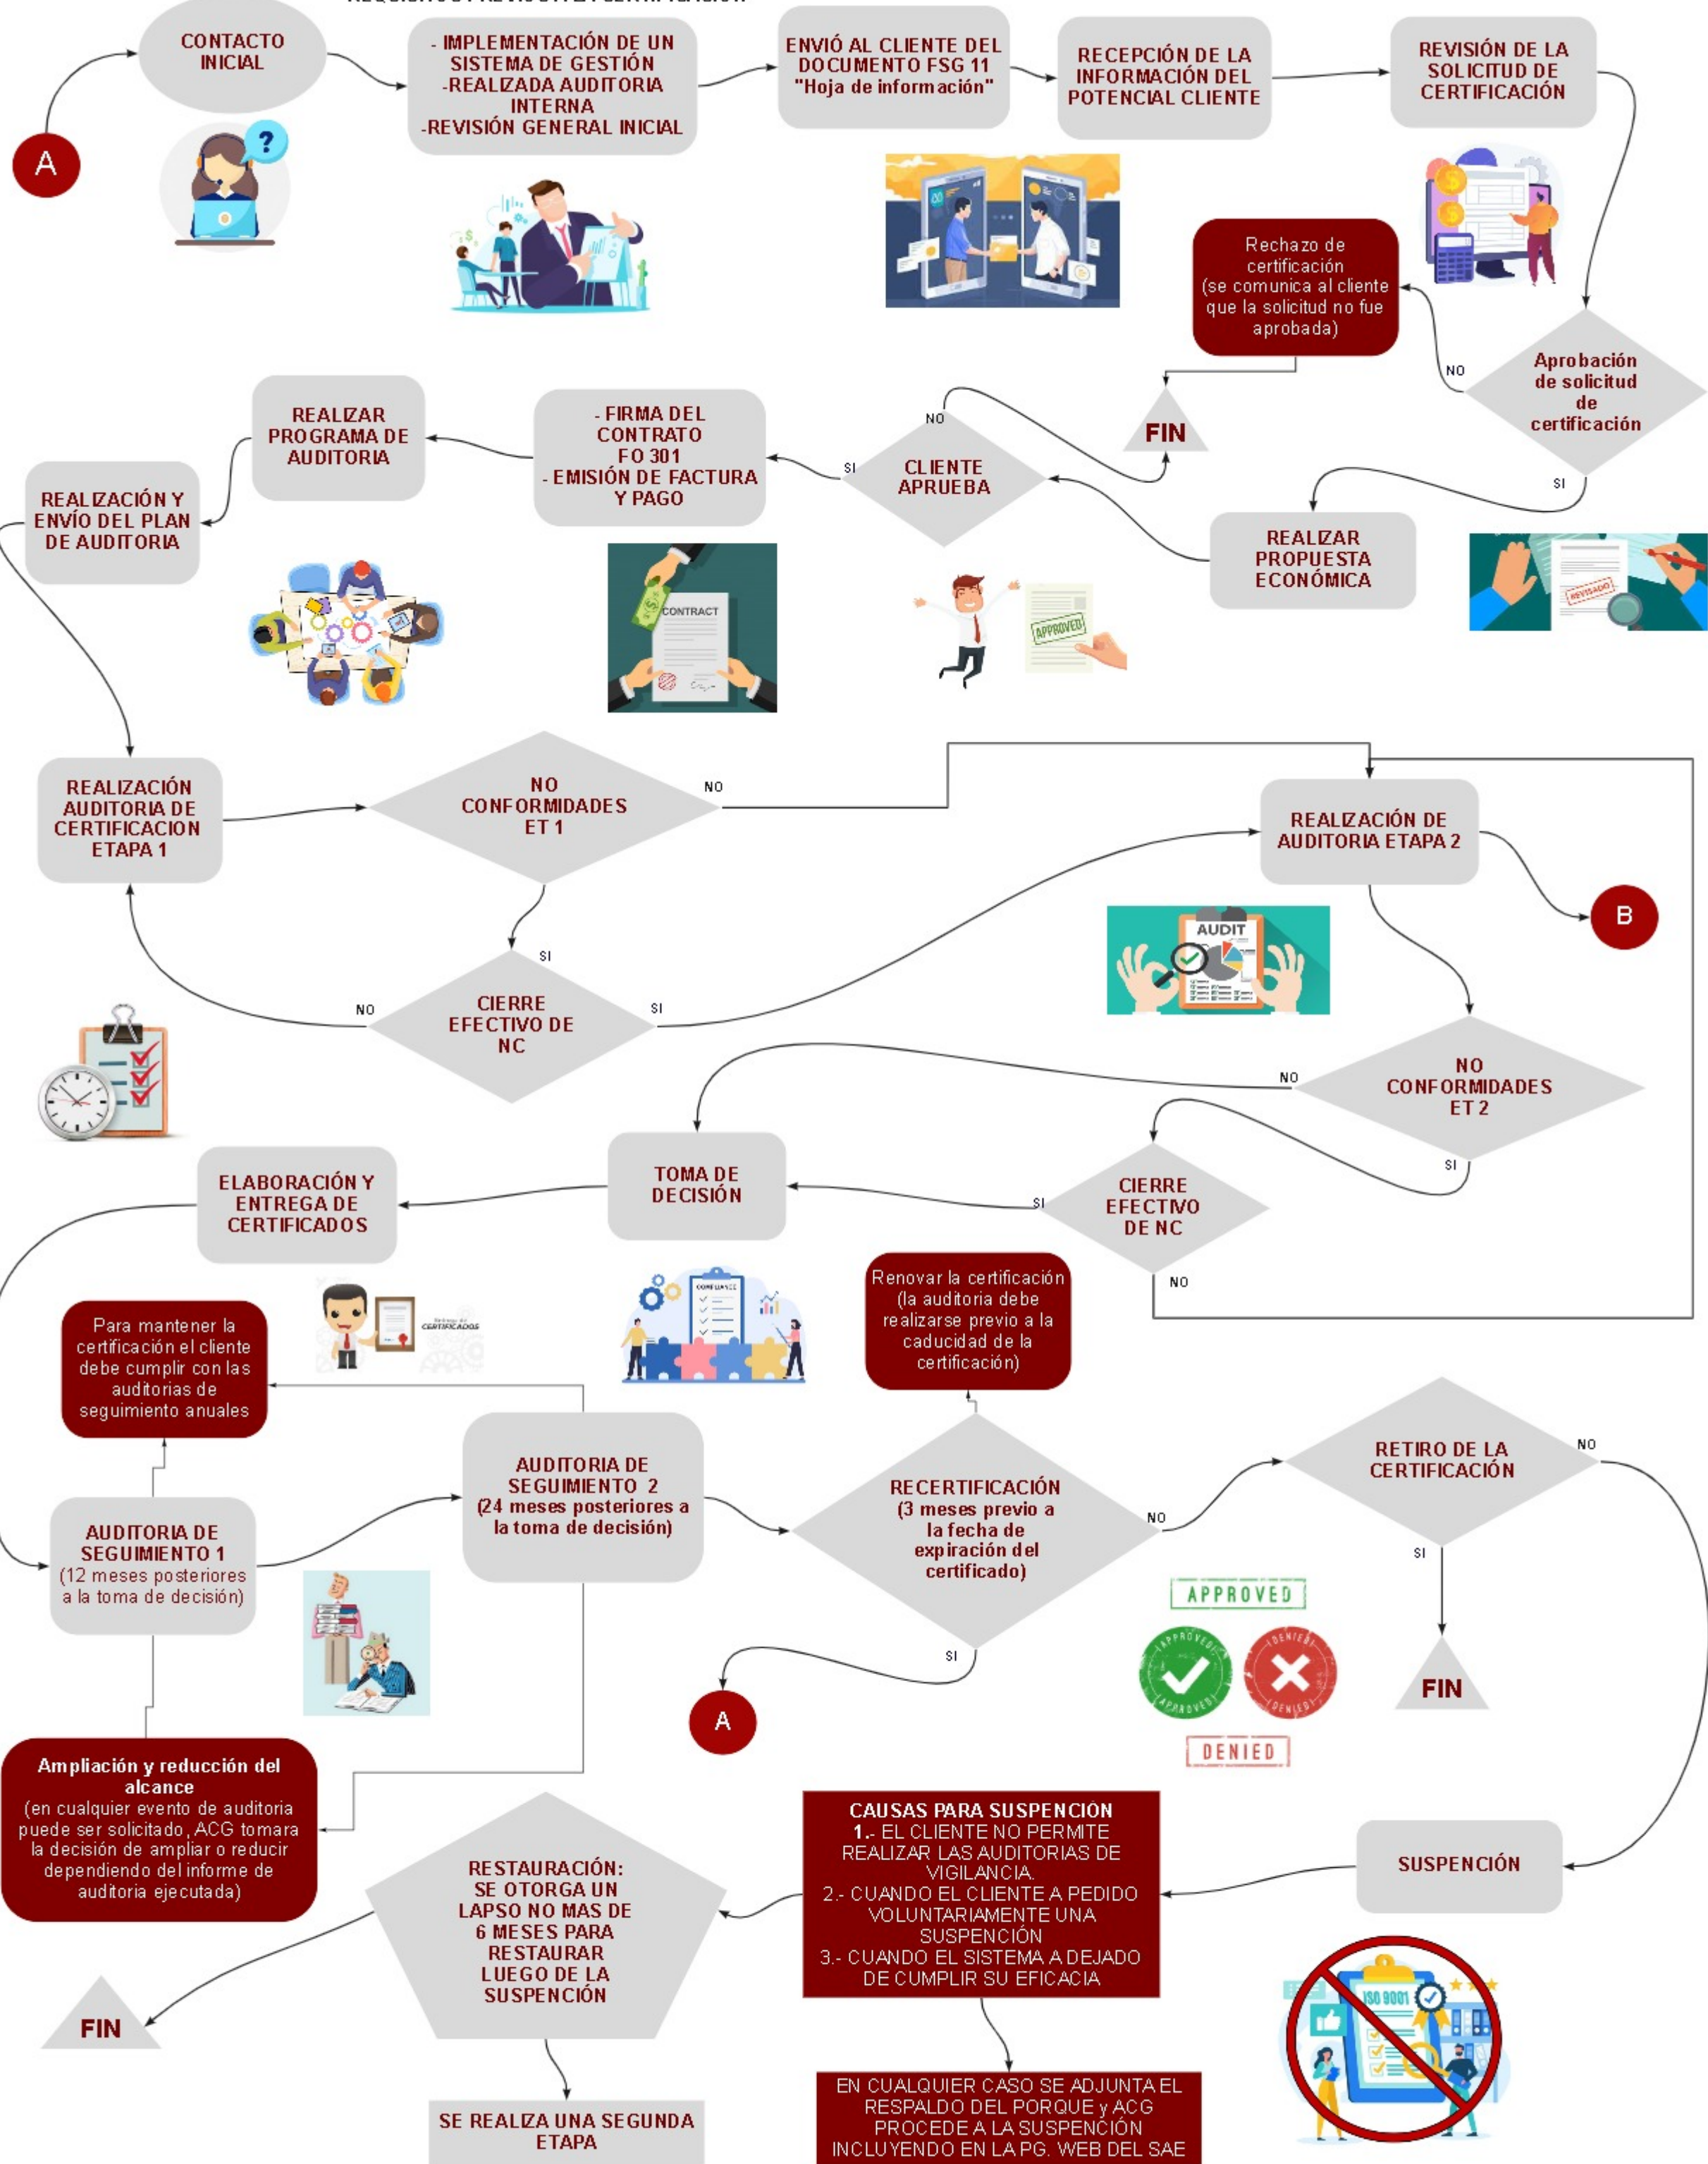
A

CONTACTO INICIAL

- IMPLEMENTACIÓN DE UN SISTEMA DE GESTIÓN -REALIZADA AUDITORIA INTERNA -REVISIÓN GENERAL INICIAL

ENVIÓ AL CLIENTE DEL DOCUMENTO FSG 11 "Hoja de información"

RECEPCIÓN DE LA INFORMACIÓN DEL POTENCIAL CLIENTE

REVISIÓN DE LA SOLICITUD DE CERTIFICACIÓN

Rechazo de certificación (se comunica al cliente que la solicitud no fue aprobada)

NO

Aprobación de solicitud de certificación

FIN

NO

SI

REALIZAR PROGRAMA DE AUDITORIA

- FIRMA DEL CONTRATO FO 301 - EMISIÓN DE FACTURA Y PAGO

SI

CLIENTE APRUEBA

REALIZAR PROPUESTA ECONÓMICA

REALIZACIÓN Y ENVÍO DEL PLAN DE AUDITORIA

CONTRACT

APPROVED

REVISADO

REALIZACIÓN AUDITORIA DE CERTIFICACION ETAPA 1

NO CONFORMIDADES ET 1

NO

REALIZACIÓN DE AUDITORIA ETAPA 2

B

AUDIT

SI

NO

CIERRE EFECTIVO DE NC

SI

NO CONFORMIDADES ET 2

NO

SI

TOMA DE DECISIÓN

ELABORACIÓN Y ENTREGA DE CERTIFICADOS

SI

CIERRE EFECTIVO DE NC

NO

Renovar la certificación (la auditoria debe realizarse previo a la caducidad de la certificación)

Para mantener la certificación el cliente debe cumplir con las auditorias de seguimiento anuales

CERTIFICADOS

AUDITORIA DE SEGUIMIENTO 2 (24 meses posteriores a la toma de decisión)

RECERTIFICACIÓN (3 meses previo a la fecha de expiración del certificado)

NO

RETIRO DE LA CERTIFICACIÓN

NO

AUDITORIA DE SEGUIMIENTO 1 (12 meses posteriores a la toma de decisión)

SI

SI

APPROVED

FIN

A

DENIED

Ampliación y reducción del alcance (en cualquier evento de auditoria puede ser solicitado, ACG tomara la decisión de ampliar o reducir dependiendo del informe de auditoria ejecutada)

CAUSAS PARA SUSPENCION
1.- EL CLIENTE NO PERMITE REALIZAR LAS AUDITORIAS DE VIGILANCIA.
2.- CUANDO EL CLIENTE A PEDIDO VOLUNTARIAMENTE UNA SUSPENCIÓN
3.- CUANDO EL SISTEMA A DEJADO DE CUMPLIR SU EFICACIA

SUSPENCIÓN

RESTAURACIÓN: SE OTORGA UN LAPSO NO MAS DE 6 MESES PARA RESTAURAR LUEGO DE LA SUSPENCIÓN

FIN

ISO 9001

SE REALIZA UNA SEGUNDA ETAPA

EN CUALQUIER CASO SE ADJUNTA EL RESPALDO DEL PORQUE y ACG PROCEDE A LA SUSPENCIÓN INCLUYENDO EN LA PG. WEB DEL SAE